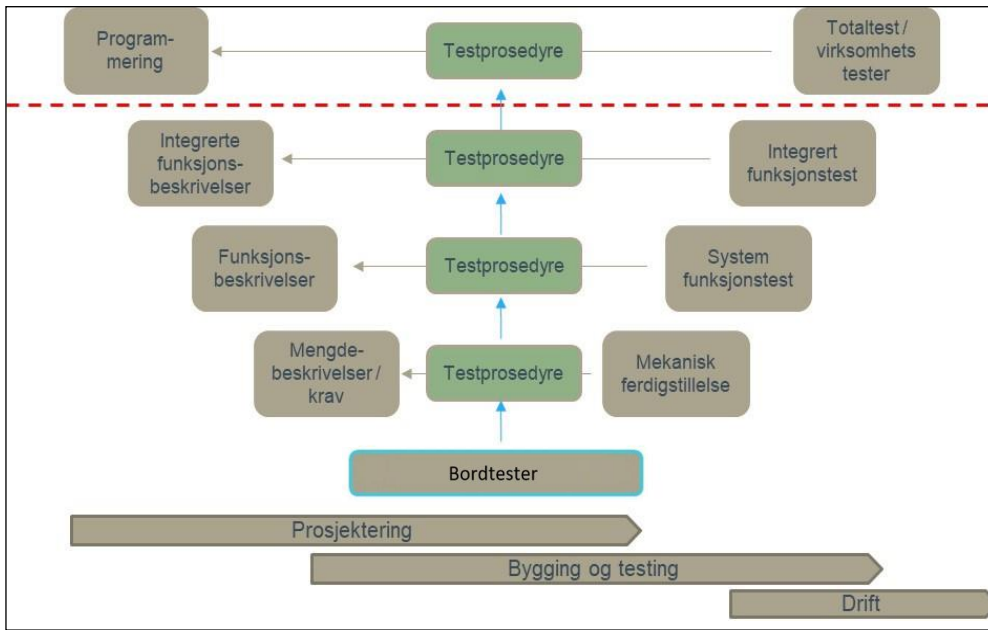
Programmering

Testprosedyre

Totaltest / virksomhets tester

Integrerte funksjonsbeskrivelser

Testprosedyre

Integrert funksjonstest

Funksjonsbeskrivelser

Testprosedyre

System funksjonstest

Mengdebeskrivelser / krav

Testprosedyre

Mekanisk ferdigstillelse

Bordtester

Prosjektering

Bygging og testing

Drift